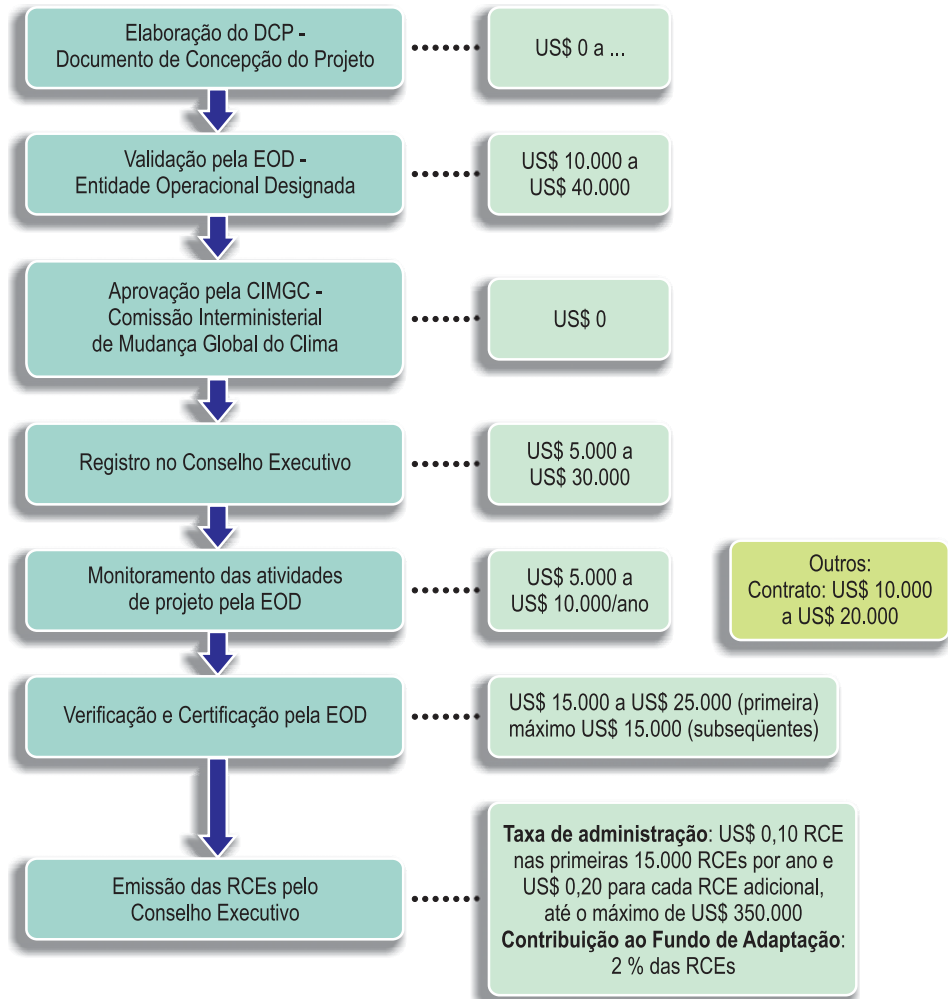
Elaboração do DCP - Documento de Concepção do Projeto

US$ 0 a ...

Validação pela EOD - Entidade Operacional Designada

US$ 10.000 a US$ 40.000

Aprovação pela CIMGC - Comissão Interministerial de Mudança Global do Clima

US$ 0

Registro no Conselho Executivo

US$ 5.000 a US$ 30.000

Monitoramento das atividades de projeto pela EOD

US$ 5.000 a US$ 10.000/ano

Outros: Contrato: US$ 10.000 a US$ 20.000

Verificação e Certificação pela EOD

US$ 15.000 a US$ 25.000 (primeira) máximo US$ 15.000 (subseqüentes)

Emissão das RCEs pelo Conselho Executivo

**Taxa de administração**: US$ 0,10 RCE nas primeiras 15.000 RCEs por ano e US$ 0,20 para cada RCE adicional, até o máximo de US$ 350.000
**Contribuição ao Fundo de Adaptação**: 2 % das RCEs